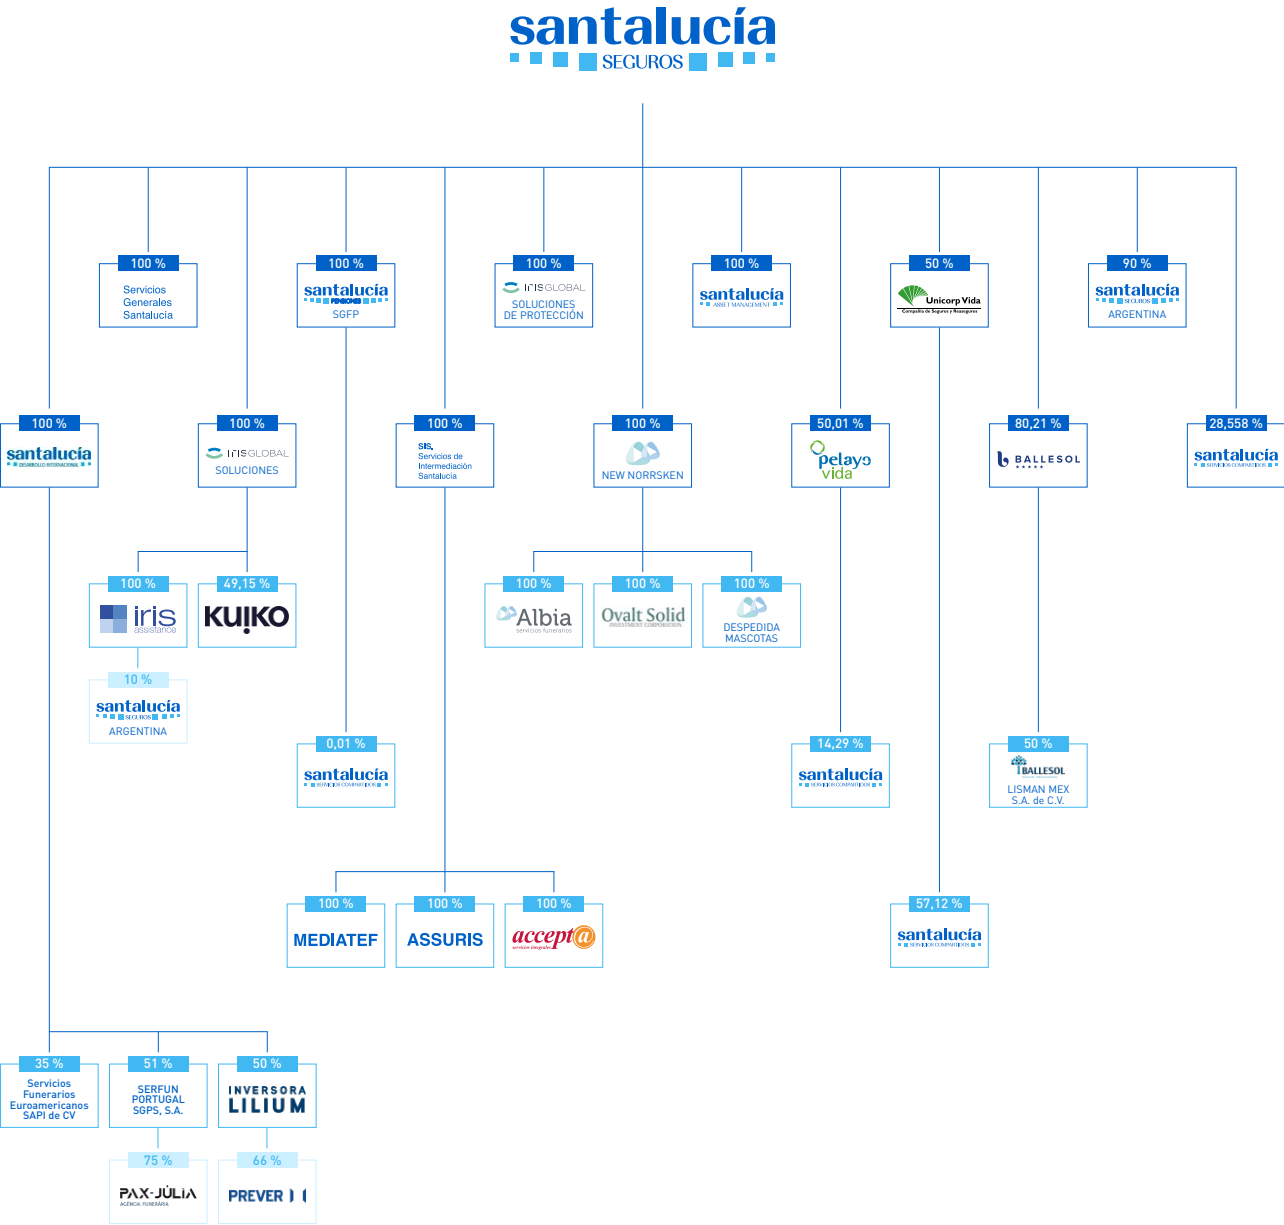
santalucía
SEGUROS

100 %
Servicios Generales Santalucía

100 %
santalucía PENSIONES
SGFP

100 %
irisGLOBAL
SOLUCIONES DE PROTECCIÓN

100 %
santalucía ASSET MANAGEMENT

50 %
Unicorp Vida
Compañía de Seguros y Reaseguros

90 %
santalucía SEGUROS
ARGENTINA

100 %
santalucía DESARROLLO INTERNACIONAL

100 %
irisGLOBAL
SOLUCIONES

100 %
SIS, Servicios de Intermediación Santalucía

100 %
NEW NORRSKEN

50,01 %
pelayo vida

80,21 %
BALLESOL

28,558 %
santalucía SERVICIOS COMPARTIDOS

100 %
iris asistencia

49,15 %
KUIKO

10 %
santalucía SEGUROS
ARGENTINA

100 %
Albia
servicios funerarios

100 %
Ovalt Solid
INVESTMENT CORPORATION

100 %
DESPEDIDA MASCOTAS

0,01 %
santalucía SERVICIOS COMPARTIDOS

14,29 %
santalucía SERVICIOS COMPARTIDOS

50 %
BALLESOL
LISMAN MEX S.A. de C.V.

100 %
MEDIATEF

100 %
ASSURIS

100 %
accept@
servicios integrales

57,12 %
santalucía SERVICIOS COMPARTIDOS

35 %
Servicios Funerarios Euroamericanos SAPI de CV

51 %
SERFUN PORTUGAL SGPS, S.A.

50 %
INVERSORA LILIUM

75 %
PAX-JÚLIA
AGÊNCIA FUNERÁRIA

66 %
PREVER